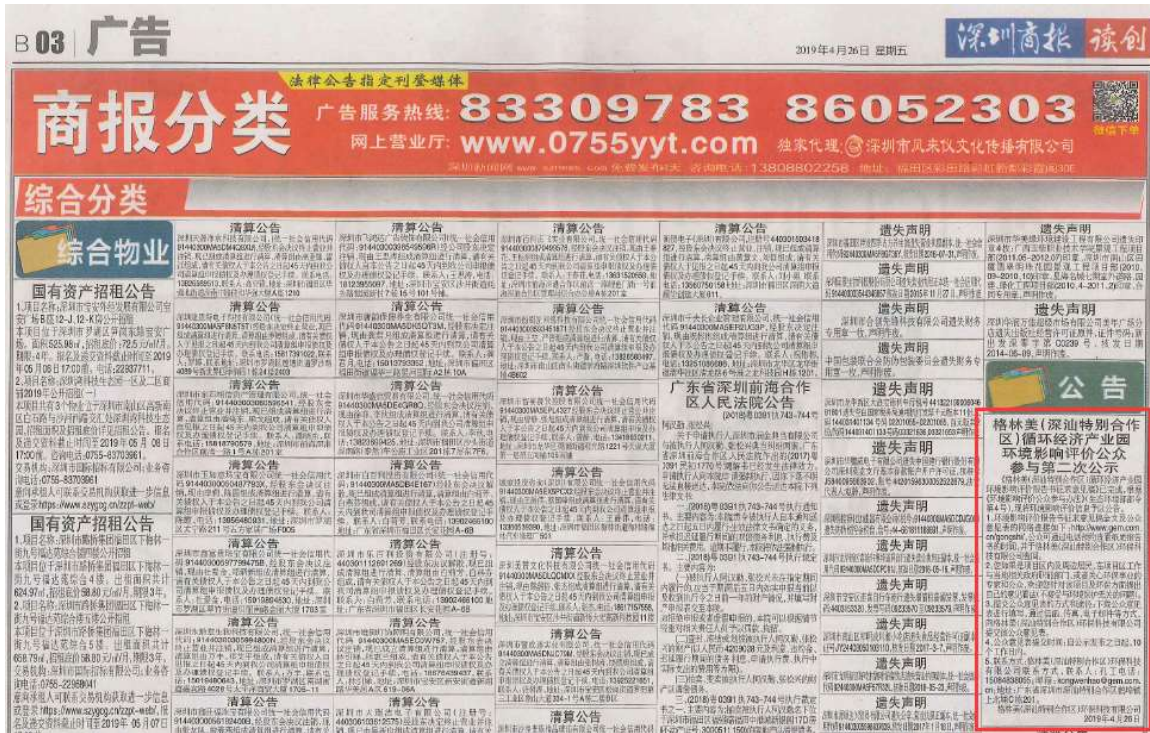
B 03 广告

2019年4月26日 星期五

深圳商报 读创

法律公告指定刊登媒体

商报分类

广告服务热线: 83309783 86052303

网上营业厅: www.0755yyt.com

独家代理: 深圳市风未仪文化传播有限公司

微信下单

综合分类

综合物业

国有资产招租公告

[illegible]

国有资产招租公告

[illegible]

清算公告

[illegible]

清算公告

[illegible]

清算公告

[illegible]

清算公告

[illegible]

清算公告

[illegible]

清算公告

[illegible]

清算公告

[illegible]

清算公告

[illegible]

清算公告

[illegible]

清算公告

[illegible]

清算公告

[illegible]

清算公告

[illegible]

清算公告

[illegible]

清算公告

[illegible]

清算公告

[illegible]

清算公告

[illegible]

清算公告

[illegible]

广东省深圳前海合作区人民法院公告

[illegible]

遗失声明

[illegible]

遗失声明

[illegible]

遗失声明

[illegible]

遗失声明

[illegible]

遗失声明

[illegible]

遗失声明

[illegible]

遗失声明

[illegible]

遗失声明

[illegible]

遗失声明

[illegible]

遗失声明

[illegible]

遗失声明

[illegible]

公告

格林美(深汕特别合作区)循环经济产业园环境影响评价公众参与第二次公示

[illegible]

2019年4月26日